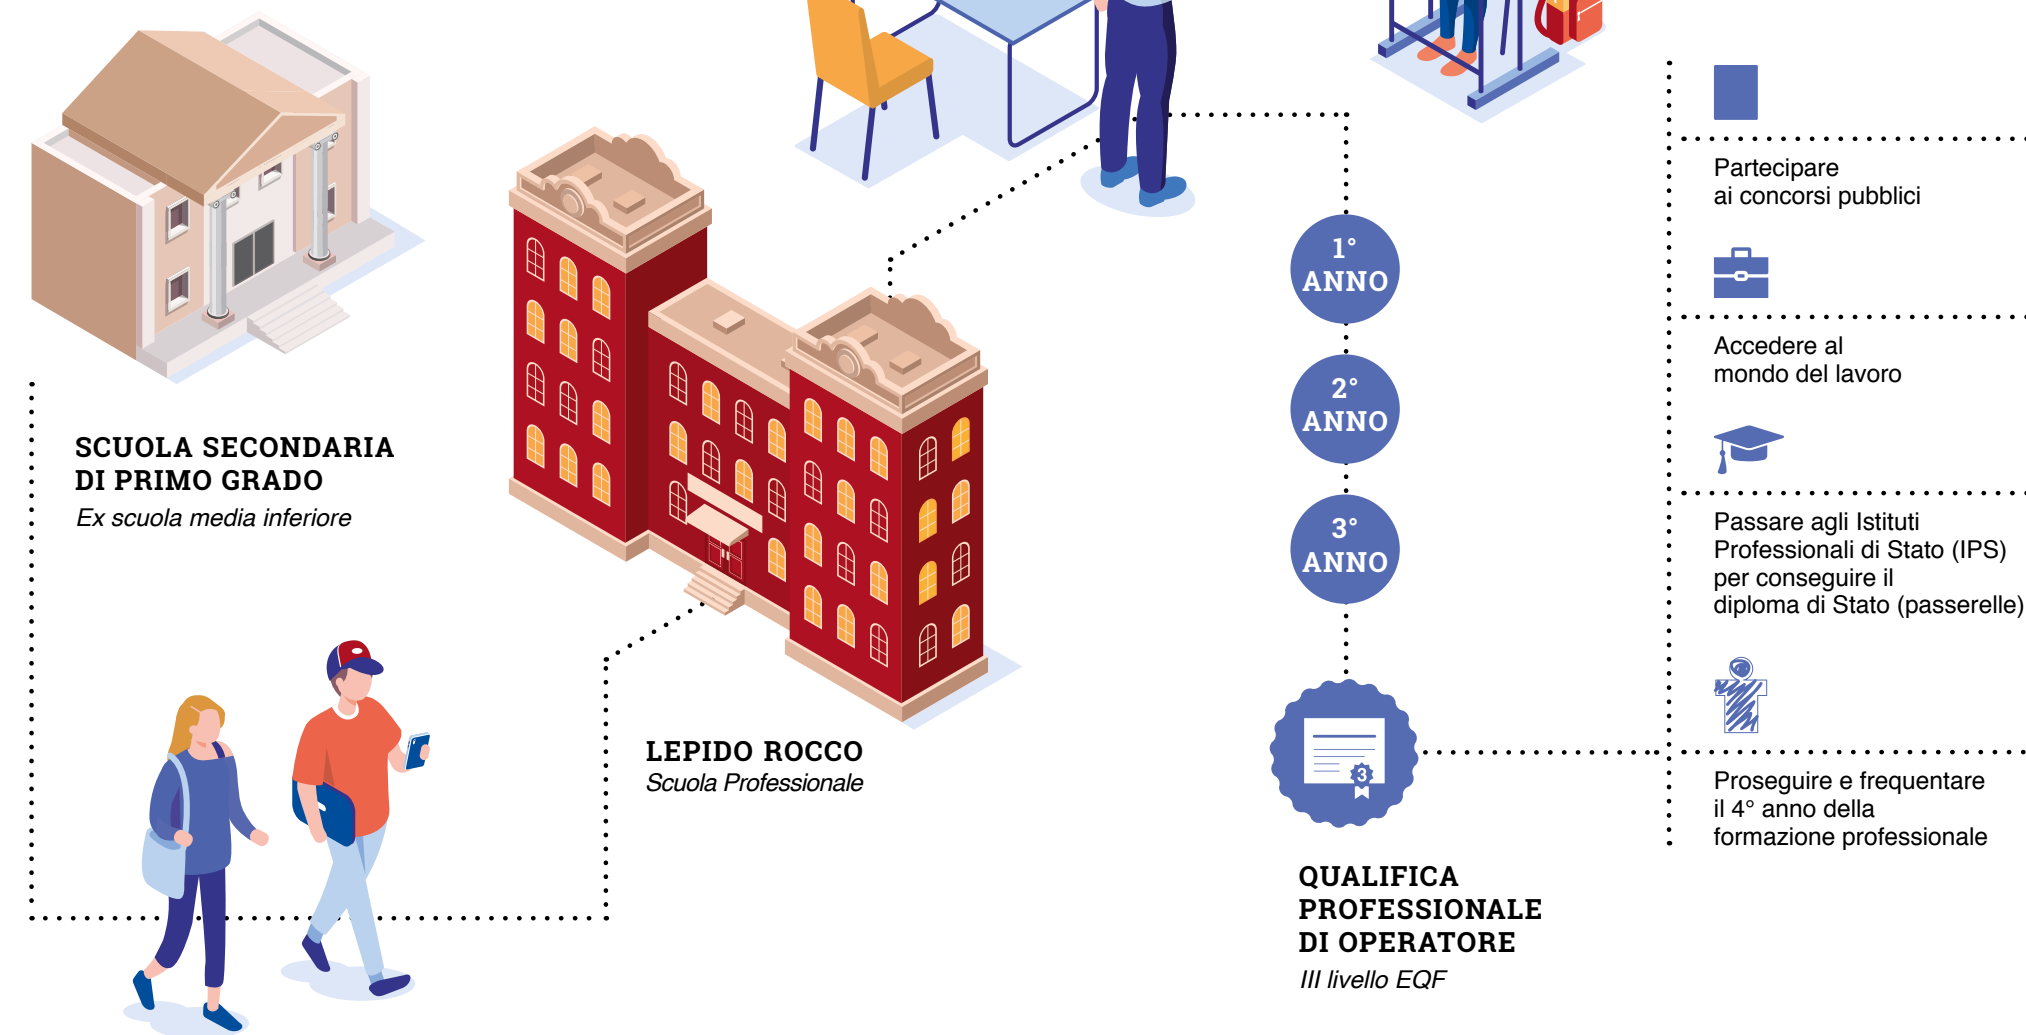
SCUOLA SECONDARIA DI PRIMO GRADO
Ex scuola media inferiore

LEPIDO ROCCO
Scuola Professionale

1° ANNO

2° ANNO

3° ANNO

QUALIFICA PROFESSIONALE DI OPERATORE
III livello EQF

Partecipare ai concorsi pubblici

Accedere al mondo del lavoro

Passare agli Istituti Professionali di Stato (IPS) per conseguire il diploma di Stato (passerelle)

Proseguire e frequentare il 4° anno della formazione professionale